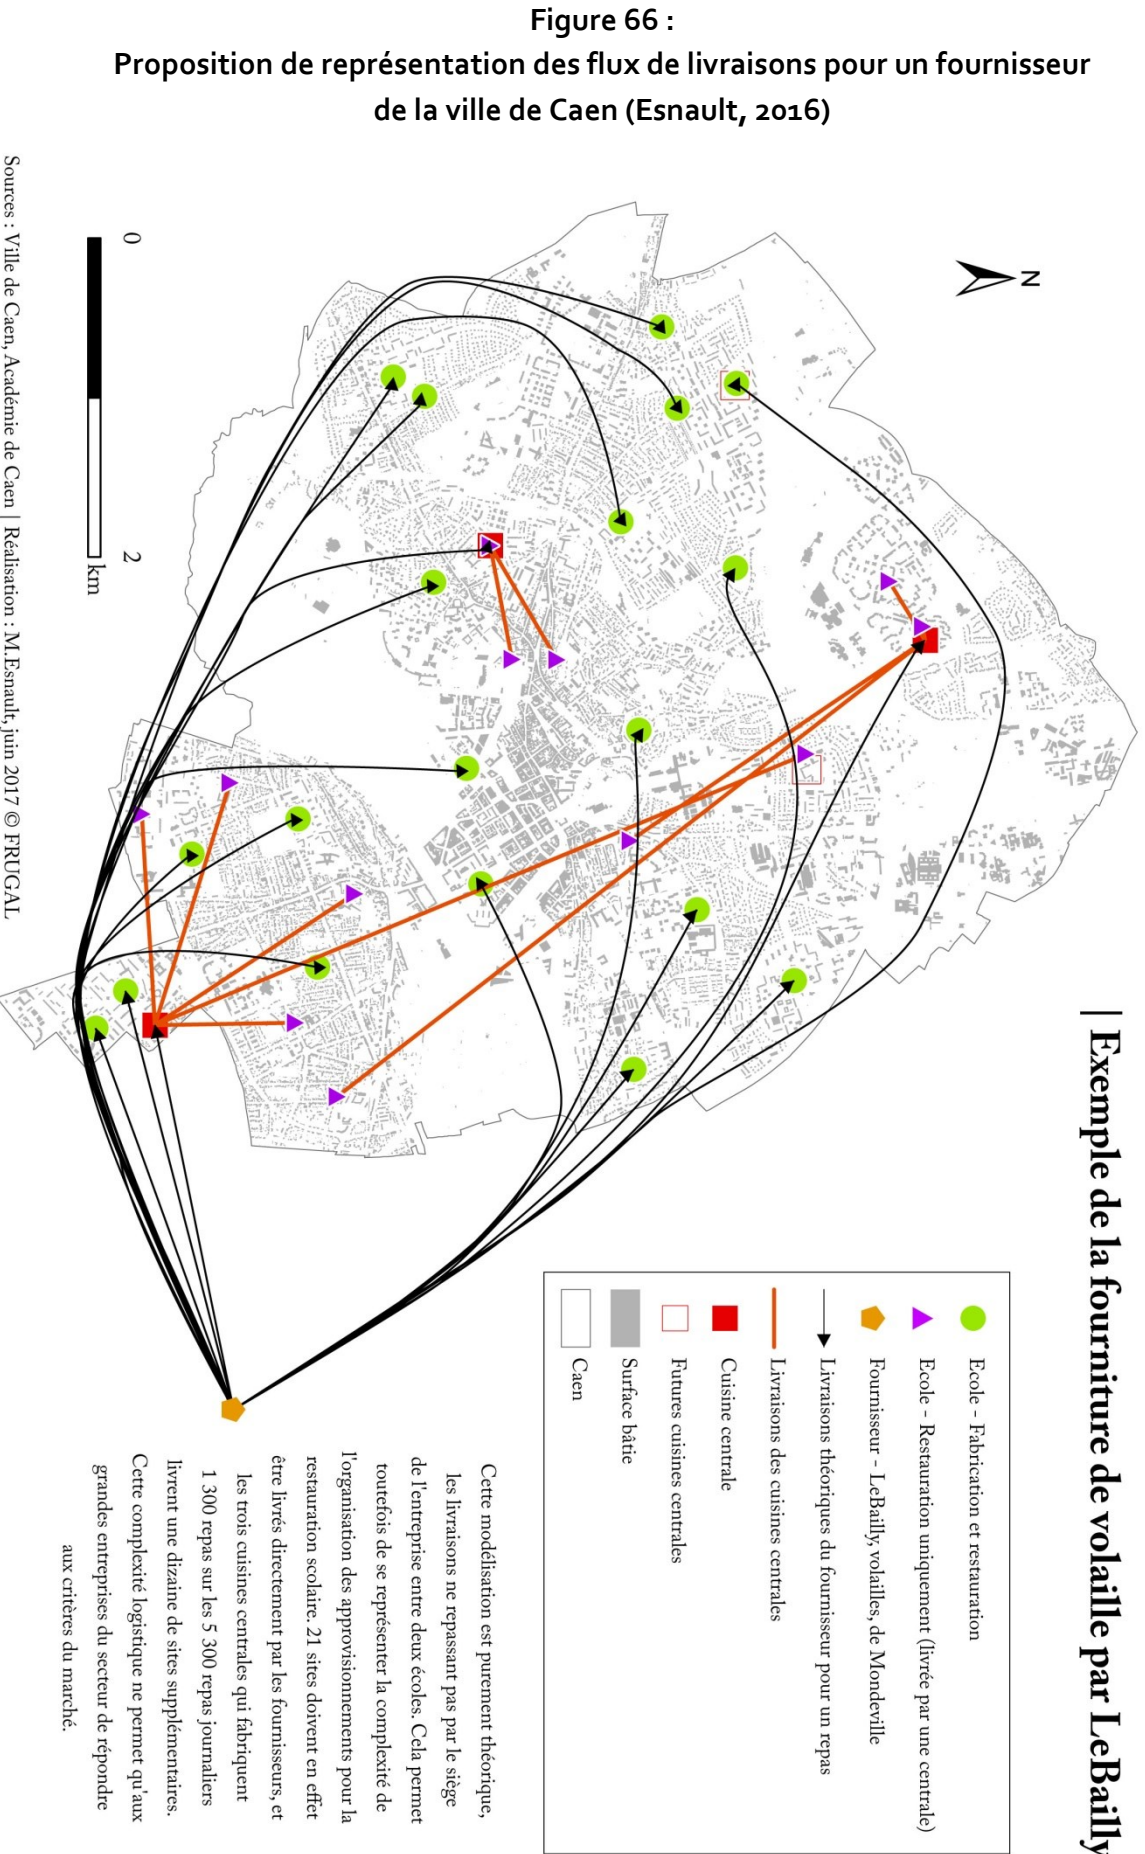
Figure 66 :
Proposition de représentation des flux de livraisons pour un fournisseur de la ville de Caen (Esnault, 2016)

| Exemple de la fourniture de volaille par LeBailly

N

Ecole - Fabrication et restauration
Ecole - Restauration uniquement (livrée par une centrale)
Fournisseur - LeBailly, volailles, de Mondeville
Livraisons théoriques du fournisseur pour un repas
Livraisons des cuisines centrales
Cuisine centrale
Futures cuisines centrales
Surface bâtie
Caen

Cette modélisation est purement théorique, les livraisons ne repassant pas par le siège de l'entreprise entre deux écoles. Cela permet toutefois de se représenter la complexité de l'organisation des approvisionnements pour la restauration scolaire. 21 sites doivent en effet être livrés directement par les fournisseurs, et les trois cuisines centrales qui fabriquent 1 300 repas sur les 5 300 repas journaliers livrent une dizaine de sites supplémentaires. Cette complexité logistique ne permet qu'aux grandes entreprises du secteur de répondre aux critères du marché.

0 2 km

Sources : Ville de Caen, Académie de Caen | Réalisation : M.Esnault, juin 2017 © FRUGAL